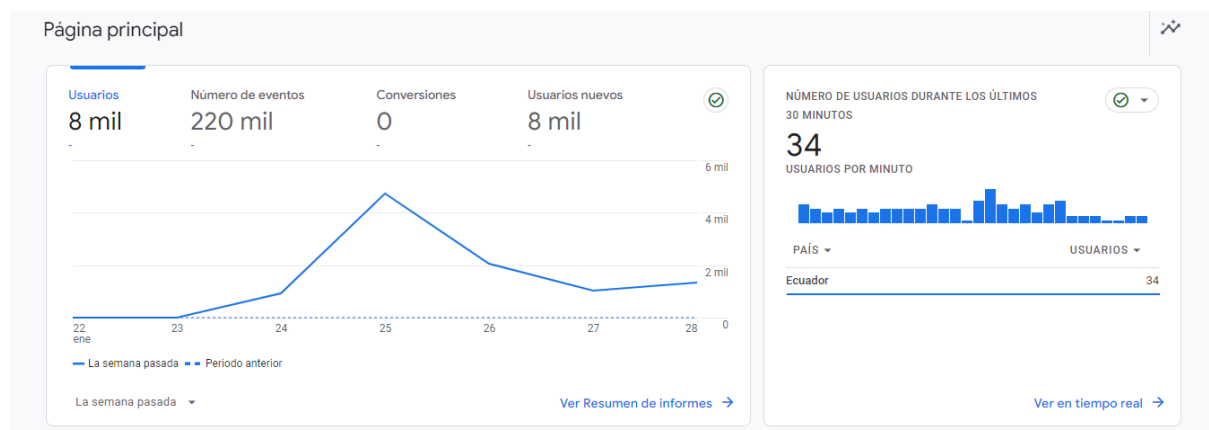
Página principal

Usuarios
8 mil
-

Número de eventos
220 mil
-

Conversiones
0
-

Usuarios nuevos
8 mil
-

6 mil
4 mil
2 mil
0

22 ene
23
24
25
26
27
28

La semana pasada
Periodo anterior

La semana pasada

Ver Resumen de informes →

NÚMERO DE USUARIOS DURANTE LOS ÚLTIMOS 30 MINUTOS
34
USUARIOS POR MINUTO

PAÍS
USUARIOS

| Ecuador | 34 |
|---|---|

Ver en tiempo real →